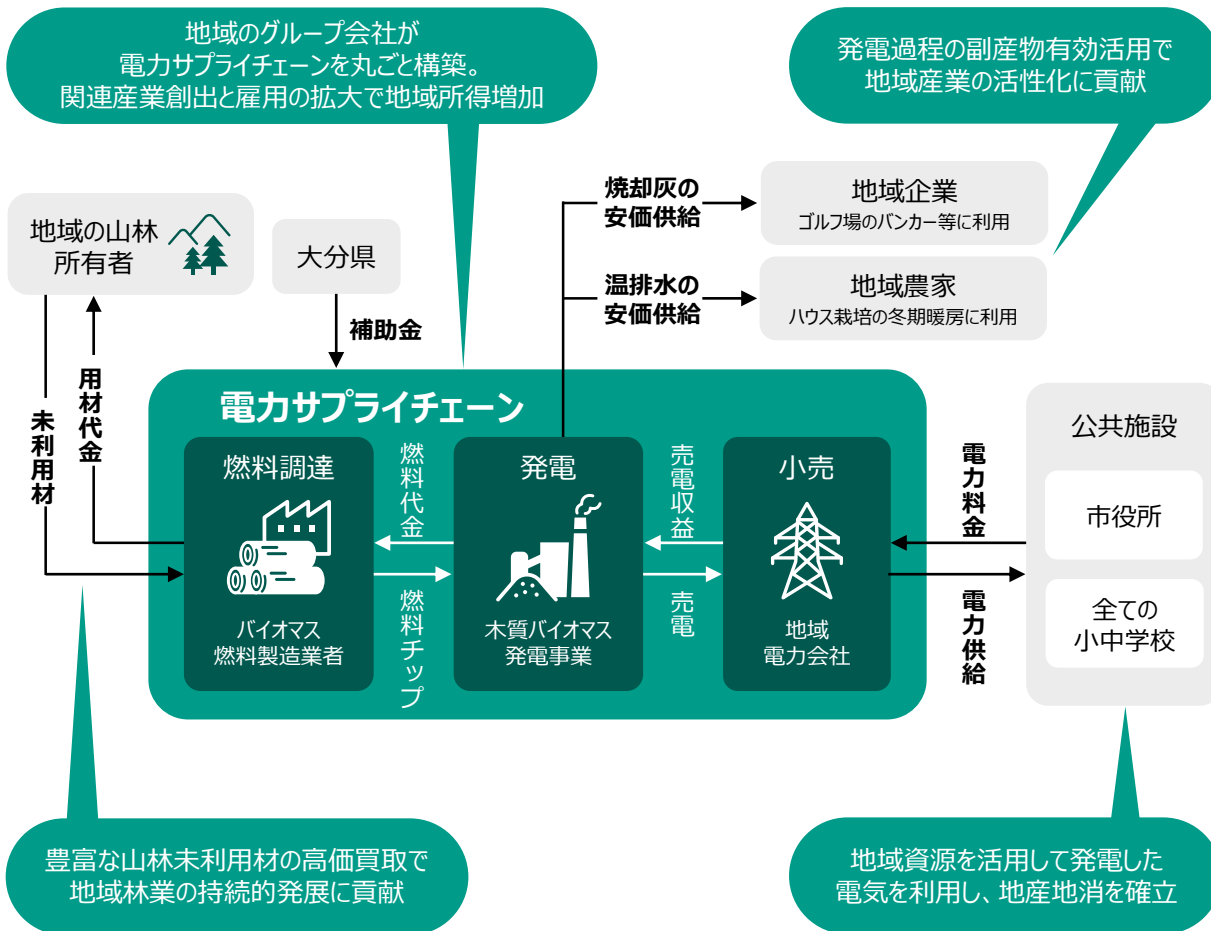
地域のグループ会社が
電力サプライチェーンを丸ごと構築。
関連産業創出と雇用の拡大で地域所得増加

発電過程の副産物有効活用で
地域産業の活性化に貢献

地域の山林所有者

大分県

焼却灰の
安価供給

地域企業
ゴルフ場のバンカー等に利用

温排水の
安価供給

地域農家
ハウス栽培の冬期暖房に利用

補助金

未利用材

用材代金

電力サプライチェーン

燃料調達

燃料代金

発電

売電収益

小売

公共施設

電力料金

市役所

バイオマス
燃料製造業者

燃料チップ

木質バイオマス
発電事業

売電

地域
電力会社

電力供給

全ての
小中学校

豊富な山林未利用材の高価買取で
地域林業の持続的発展に貢献

地域資源を活用して発電した
電気を利用し、地産地消を確立